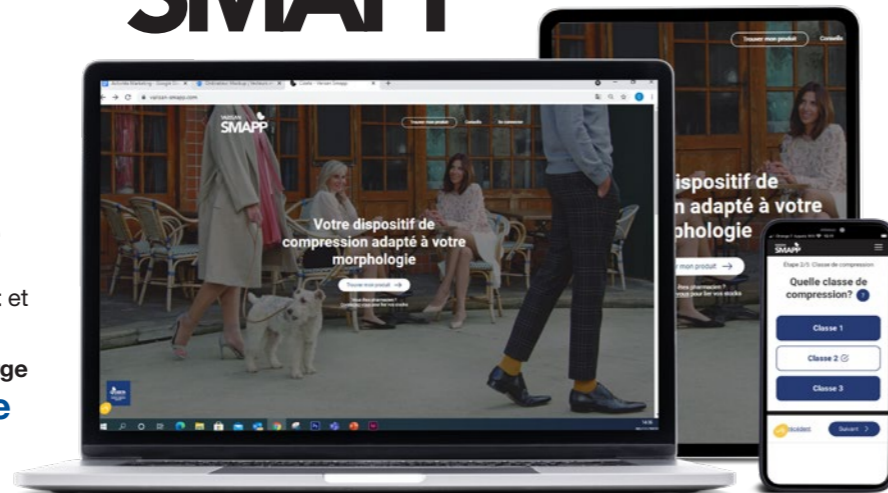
SMAPP

t et

ge
e

varisan-smapp.com

SMAPP

Trouver mon produit
Conseils
Se connecter

Votre dispositif de compression adapté à votre morphologie

Trouver mon produit →

Vous êtes pharmacien ?
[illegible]

Trouver mon produit
Conseils

dispositif de
n adapté à votre
phologie

mon produit →

vous pharmacien ?
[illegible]

SMAPP

Étape 2/5 Classe de compression

Quelle classe de compression? ?

Classe 1

Classe 2

Classe 3

Guidez

Suivant ›